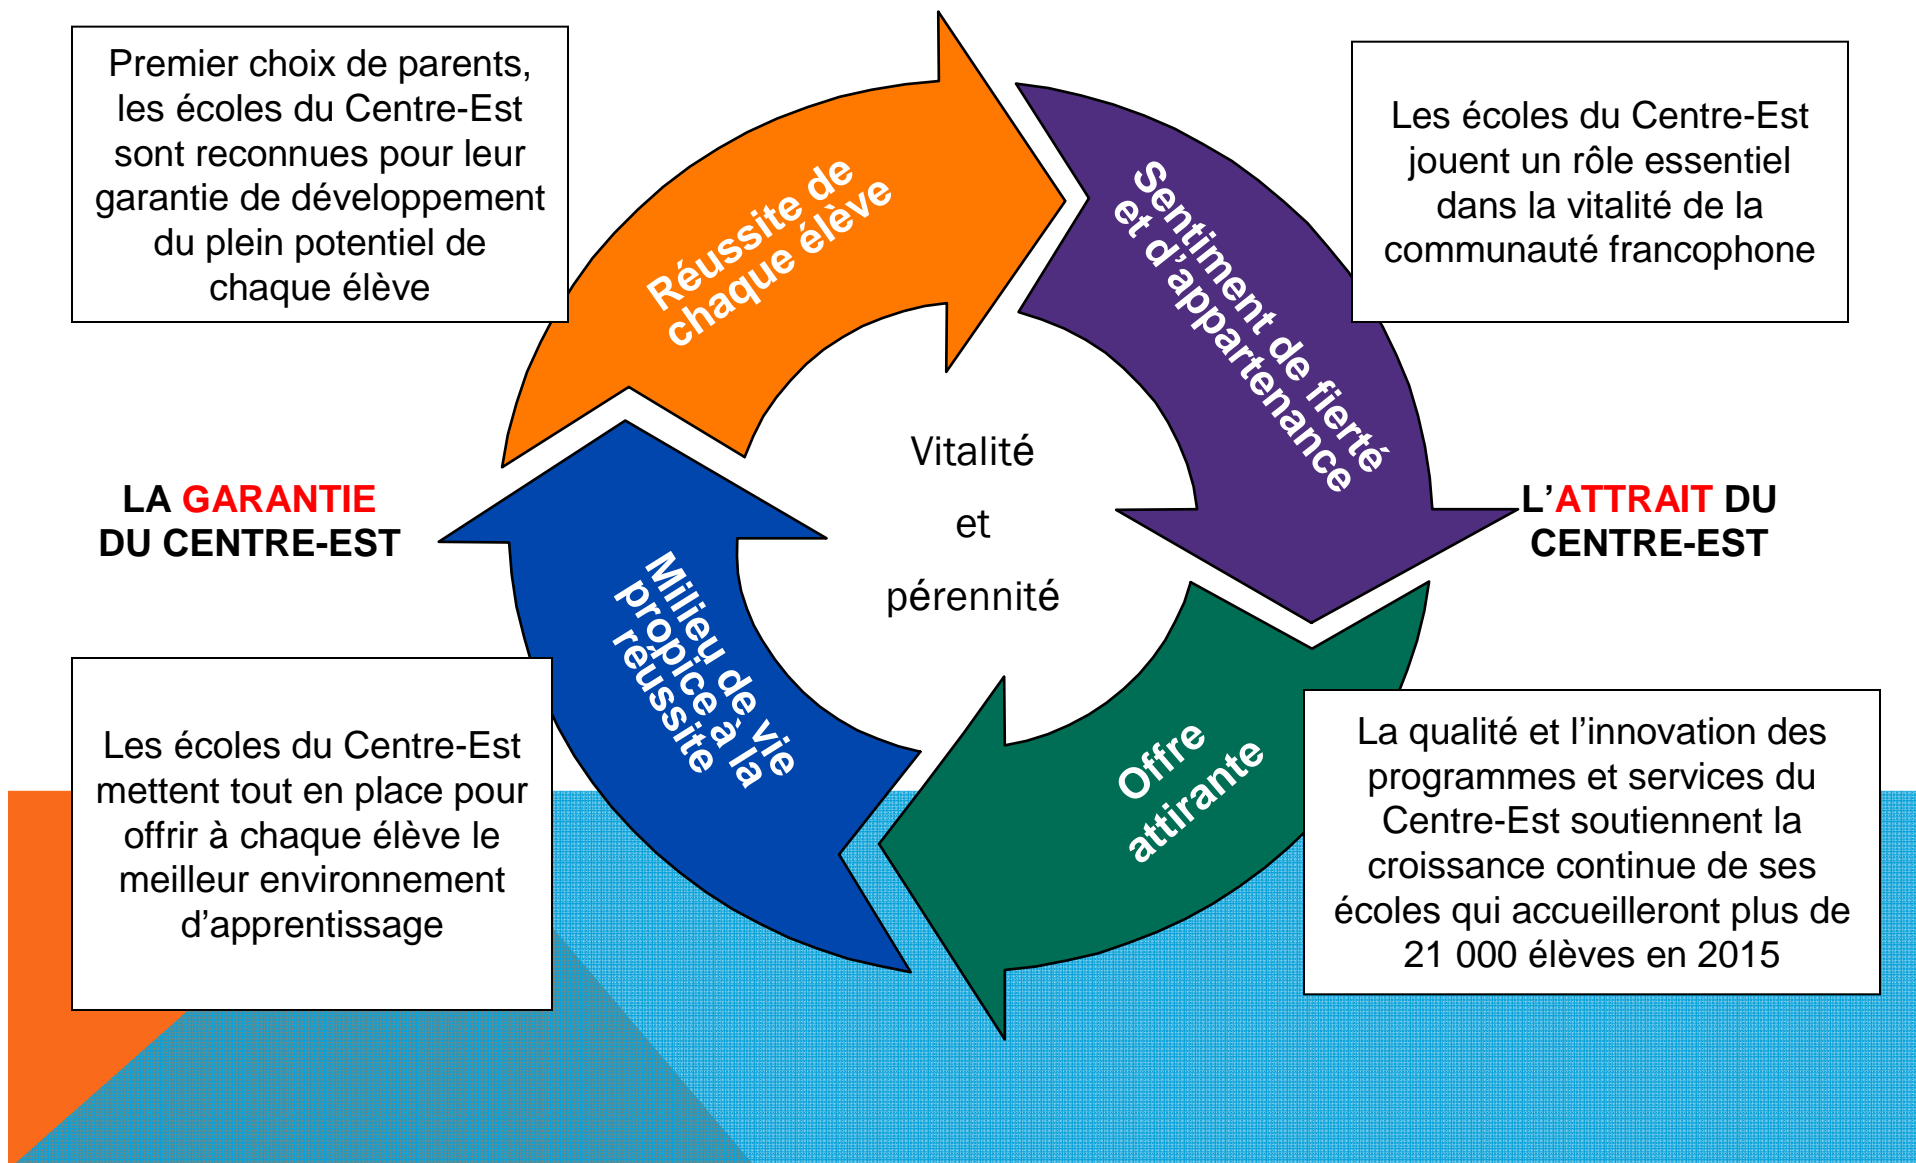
Premier choix de parents, les écoles du Centre-Est sont reconnues pour leur garantie de développement du plein potentiel de chaque élève

Réussite de chaque élève

Sentiment de fierté et d'appartenance

Les écoles du Centre-Est jouent un rôle essentiel dans la vitalité de la communauté francophone

LA GARANTIE DU CENTRE-EST

Vitalité

et

pérennité

L'ATTRAIT DU CENTRE-EST

Milieu de vie propice à la réussite

Offre attirante

Les écoles du Centre-Est mettent tout en place pour offrir à chaque élève le meilleur environnement d'apprentissage

La qualité et l'innovation des programmes et services du Centre-Est soutiennent la croissance continue de ses écoles qui accueilleront plus de 21 000 élèves en 2015